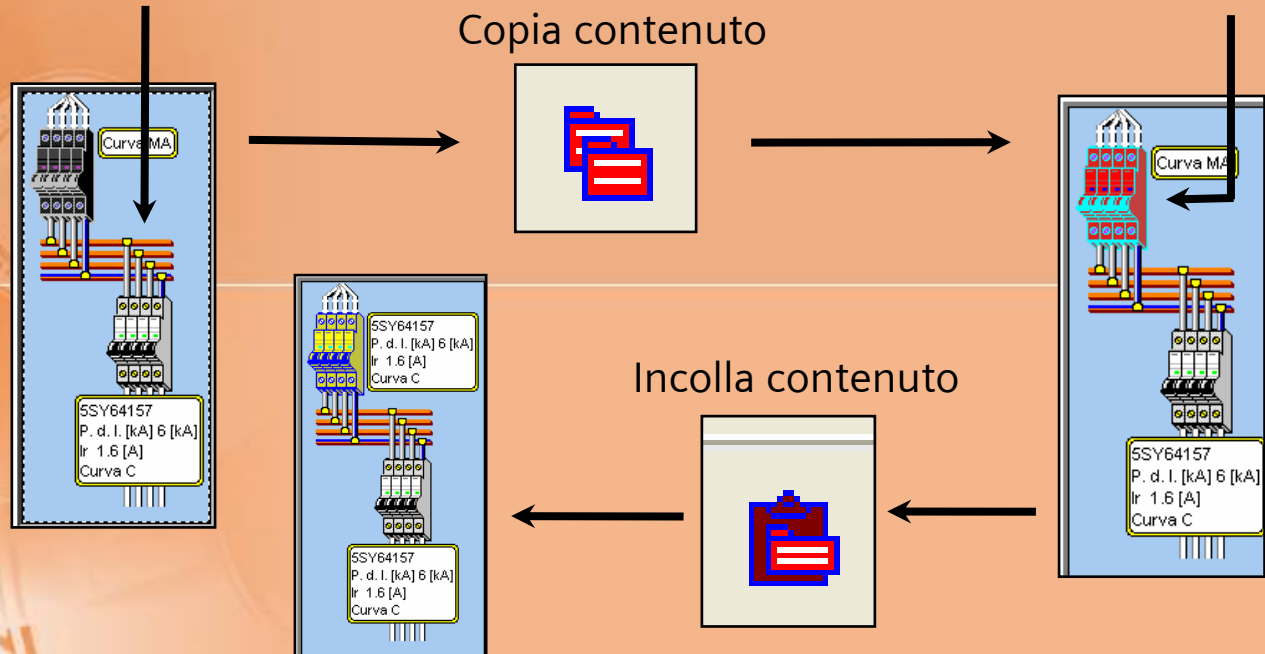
Copia contenuto

Curva MA

5SY64157
P. d. I. [kA] 6 [kA]
Ir 1.6 [A]
Curva C

Curva MA

5SY64157
P. d. I. [kA] 6 [kA]
Ir 1.6 [A]
Curva C

5SY64157
P. d. I. [kA] 6 [kA]
Ir 1.6 [A]
Curva C

5SY64157
P. d. I. [kA] 6 [kA]
Ir 1.6 [A]
Curva C

Incolla contenuto